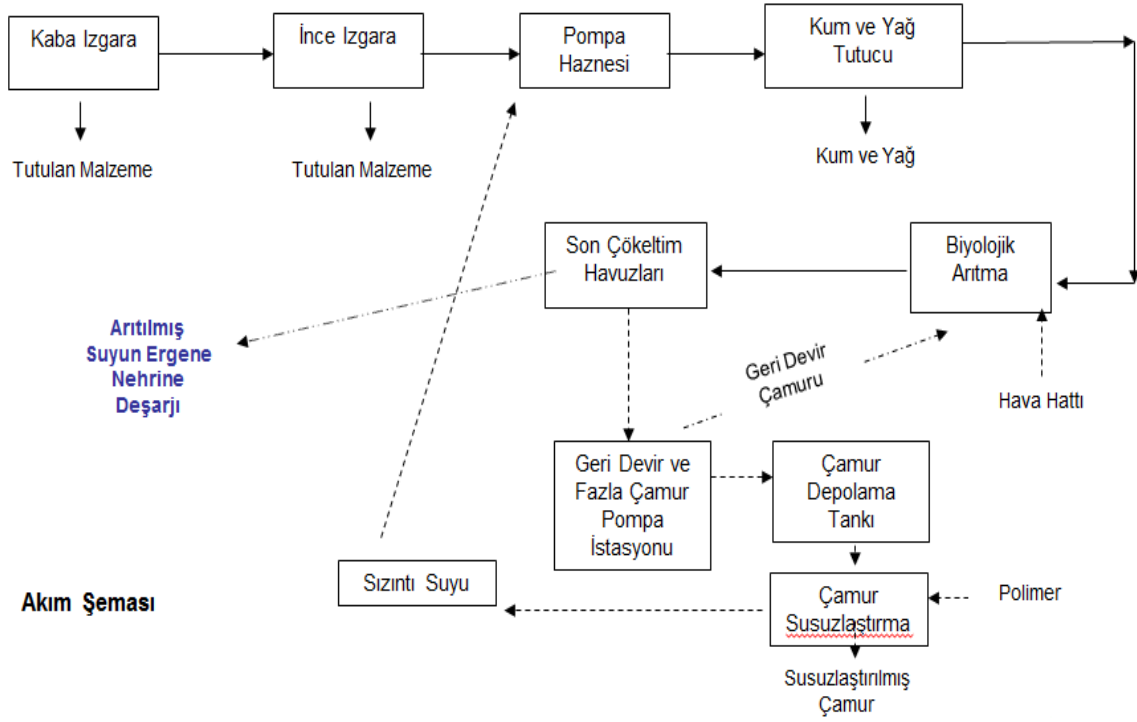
Kaba Izgara

İnce Izgara

Pompa Haznesi

Kum ve Yağ Tutucu

Tutulan Malzeme

Tutulan Malzeme

Kum ve Yağ

Son Çökeltim Havuzları

Biyolojik Arıtma

Arıtılmış Suyun Ergene Nehrine Deşarjı

Geri Devir Çamuru

Hava Hattı

Geri Devir ve Fazla Çamur Pompa İstasyonu

Çamur Depolama Tankı

Sızıntı Suyu

Çamur Susuzlaştırma

Polimer

Akım Şeması

Susuzlaştırılmış Çamur